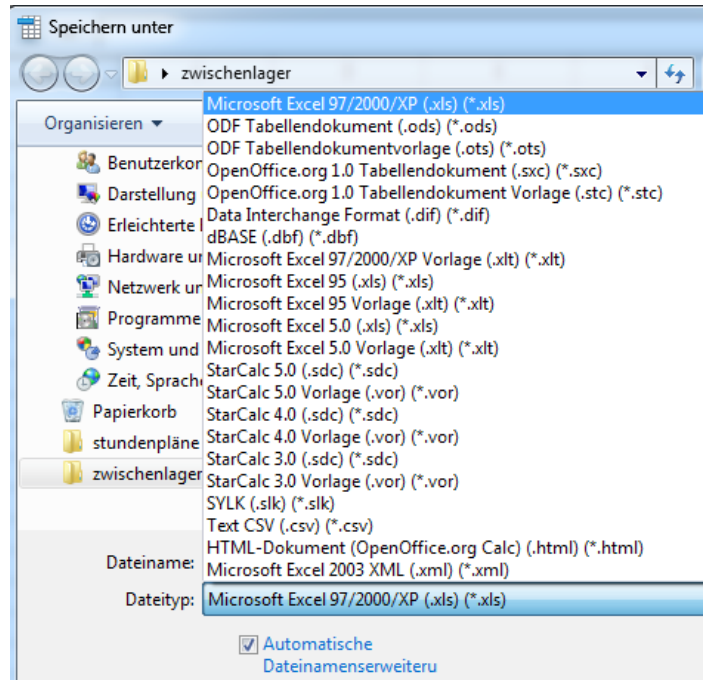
Speichern unter

zwischenlager

Organisieren ▾

Benutzerkon
Darstellung
Erleichterte
Hardware ur
Netzwerk ur
Programme
System und
Zeit, Sprache
Papierkorb
stundenpläne
zwischenlager

Microsoft Excel 97/2000/XP (.xls) (*.xls)
ODF Tabellendokument (.ods) (*.ods)
ODF Tabellendokumentvorlage (.ots) (*.ots)
OpenOffice.org 1.0 Tabellendokument (.sxc) (*.sxc)
OpenOffice.org 1.0 Tabellendokument Vorlage (.stc) (*.stc)
Data Interchange Format (.dif) (*.dif)
dBASE (.dbf) (*.dbf)
Microsoft Excel 97/2000/XP Vorlage (.xlt) (*.xlt)
Microsoft Excel 95 (.xls) (*.xls)
Microsoft Excel 95 Vorlage (.xlt) (*.xlt)
Microsoft Excel 5.0 (.xls) (*.xls)
Microsoft Excel 5.0 Vorlage (.xlt) (*.xlt)
StarCalc 5.0 (.sdc) (*.sdc)
StarCalc 5.0 Vorlage (.vor) (*.vor)
StarCalc 4.0 (.sdc) (*.sdc)
StarCalc 4.0 Vorlage (.vor) (*.vor)
StarCalc 3.0 (.sdc) (*.sdc)
StarCalc 3.0 Vorlage (.vor) (*.vor)
SYLK (.slk) (*.slk)
Text CSV (.csv) (*.csv)
HTML-Dokument (OpenOffice.org Calc) (.html) (*.html)
Microsoft Excel 2003 XML (.xml) (*.xml)

Dateiname:
Dateityp: Microsoft Excel 97/2000/XP (.xls) (*.xls)

Automatische Dateinamenserweiteru